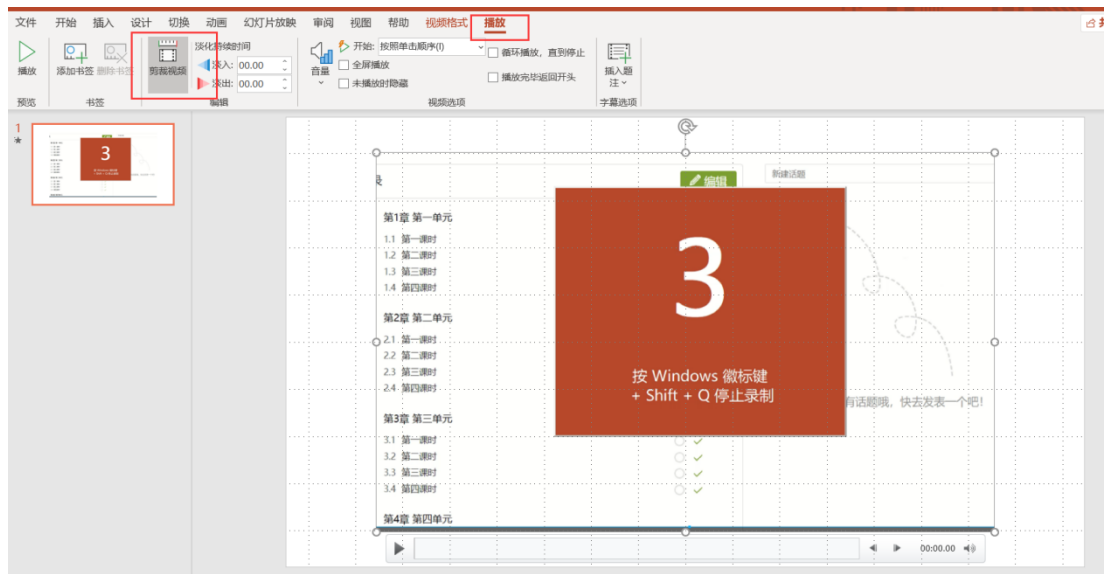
文件 开始 插入 设计 切换 动画 幻灯片放映 审阅 视图 帮助 视频格式 播放

播放
预览
添加书签 删除书签
书签
剪裁视频
淡化持续时间
渐入: 00.00
渐出: 00.00
编辑
音量
开始: 按照单击顺序(I)
全屏播放
未播放时隐藏
循环播放，直到停止
播放完毕返回开头
视频选项
插入题注
字幕选项

1
★

录
编辑
新建话题
第1章 第一单元
1.1 第一课时
1.2 第二课时
1.3 第三课时
1.4 第四课时
第2章 第二单元
2.1 第一课时
2.2 第二课时
2.3 第三课时
2.4 第四课时
第3章 第三单元
3.1 第一课时
3.2 第二课时
3.3 第三课时
3.4 第四课时
第4章 第四单元

3
按 Windows 徽标键
+ Shift + Q 停止录制

有话题哦，快去发表一个吧!

00:00.00